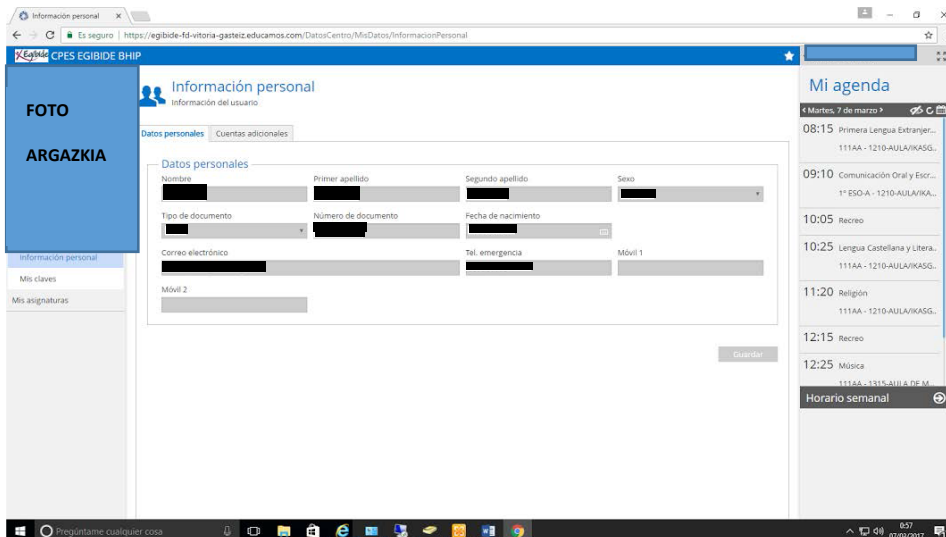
Información personal ×

Es seguro | https://egibide-fd-vitoria-gasteiz.educamos.com/DatosCentro/MisDatos/InformacionPersonal

Egibide CPES EGIBIDE BHIP

FOTO

ARGAZKIA

Información personal
Información del usuario

Datos personales | Cuentas adicionales

Datos personales

Nombre

Primer apellido

Segundo apellido

Sexo

Tipo de documento

Número de documento

Fecha de nacimiento

Correo electrónico

Tel. emergencia

Móvil 1

Móvil 2

Guardar

Información personal

Mis claves

Mis asignaturas

Mi agenda

‹ Martes, 7 de marzo ›

08:15 Primera Lengua Extranjer...
111AA - 1210-AULA/IKASG...

09:10 Comunicación Oral y Escr...
1º ESO-A - 1210-AULA/IKA...

10:05 Recreo

10:25 Lengua Castellana y Litera...
111AA - 1210-AULA/IKASG...

11:20 Religión
111AA - 1210-AULA/IKASG...

12:15 Recreo

12:25 Música
111AA - 1315-AULA DE M...

Horario semanal

Pregúntame cualquier cosa

8:57
07/03/2017